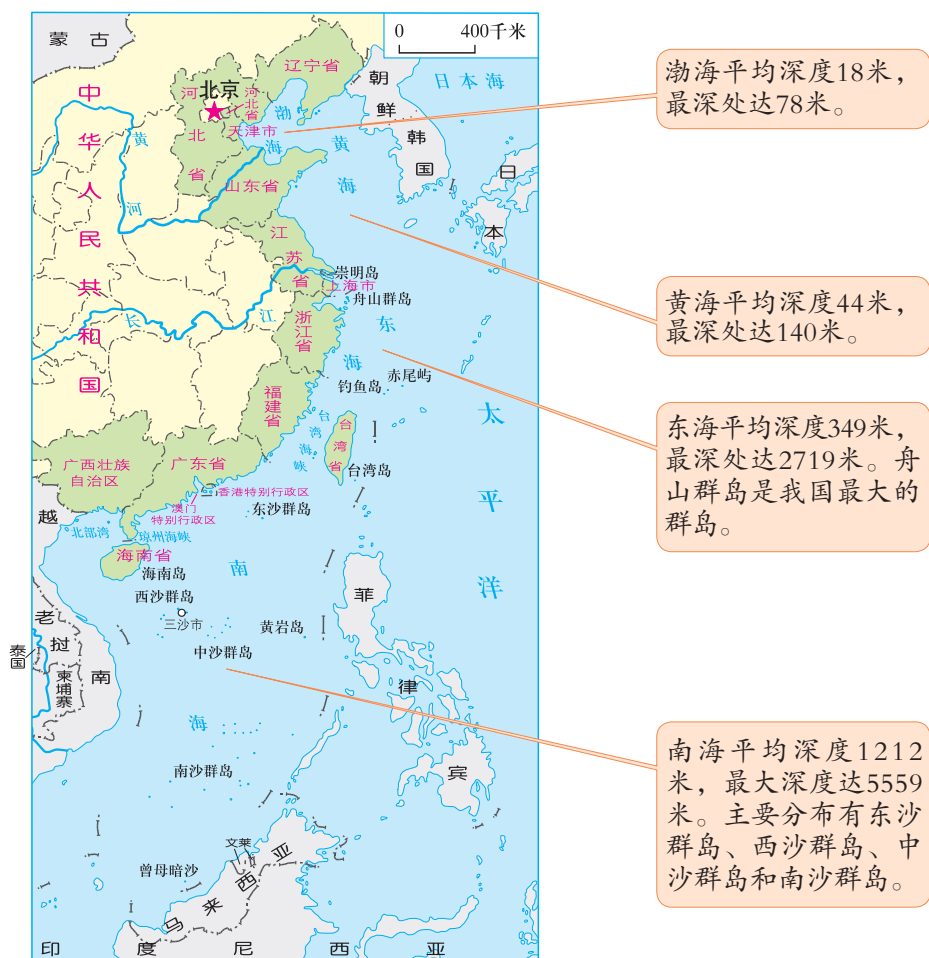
0 400千米

蒙古

中华人民共和国

北京

河北省

天津市

辽宁省

朝鲜

韩国

日本海

日本

渤海

黄海

黄河

山东省

江苏省

崇明岛

上海市

舟山群岛

长江

浙江省

东海

钓鱼岛

赤尾屿

福建省

台湾海峡

台湾省

台湾岛

太平洋

广西壮族自治区

广东省

香港特别行政区

澳门特别行政区

东沙群岛

越

北部湾

琼州海峡

海南省

海南岛

南海

西沙群岛

三沙市

黄岩岛

中沙群岛

菲律宾

老挝

泰国

柬埔寨

南

南沙群岛

文莱

曾母暗沙

马来西亚

印度尼西亚

渤海平均深度18米，最深处达78米。

黄海平均深度44米，最深处达140米。

东海平均深度349米，最深处达2719米。舟山群岛是我国最大的群岛。

南海平均深度1212米，最大深度达5559米。主要分布有东沙群岛、西沙群岛、中沙群岛和南沙群岛。